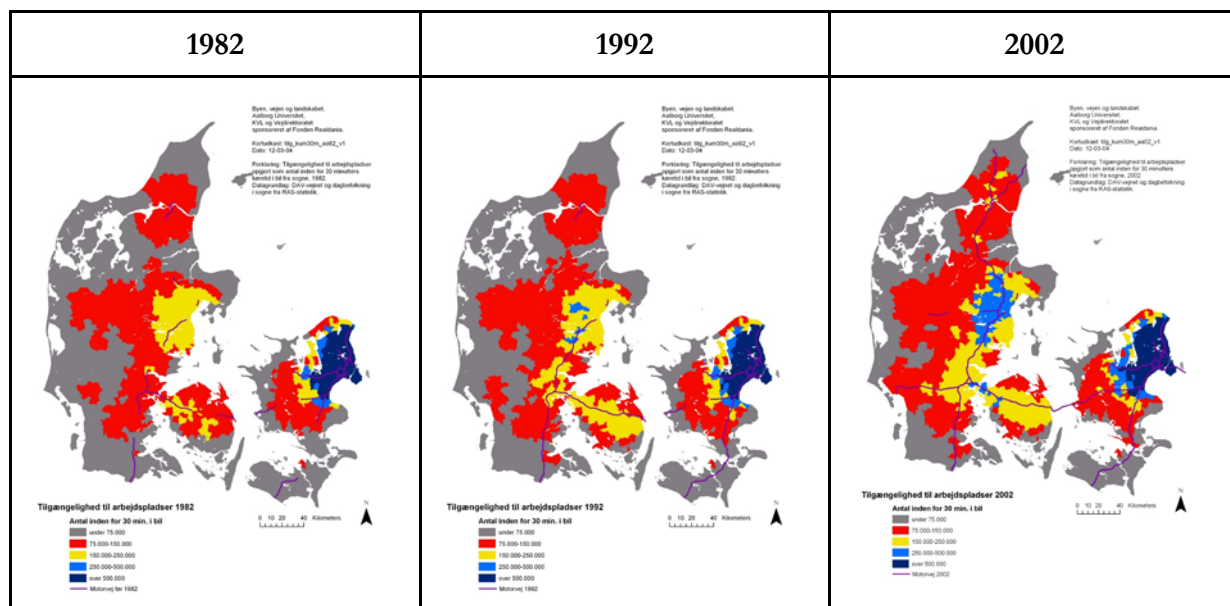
| 1982 | 1992 | 2002 |
|---|---|---|
| Byen, vejen og landskabet. Aalborg Universitet, KVL og Vejdirektoratet sponsoreret af Fonden Realdania. Kortudkast: tilg_kum30m_aa82_v1 Dato: 12-03-04 Forklaring: Tilgængelighed til arbejdspladser opgjort som antal inden for 30 minutters køretid i bil fra sogne, 1982. Datagrundlag: DAV-vejnet og dagbefolkning i sogne fra RAS-statistik. Tilgængelighed til arbejdspladser 1982 Antal inden for 30 min. i bil under 75.000 75.000-150.000 150.000-250.000 250.000-500.000 over 500.000 Motorvej før 1982 0 10 20 40 Kilometers N | Byen, vejen og landskabet. Aalborg Universitet, KVL og Vejdirektoratet sponsoreret af Fonden Realdania. Kortudkast: tilg_kum30m_aa92_v1 Dato: 12-03-04 Forklaring: Tilgængelighed til arbejdspladser opgjort som antal inden for 30 minutters køretid i bil fra sogne, 1992. Datagrundlag: DAV-vejnet og dagbefolkning i sogne fra RAS-statistik. Tilgængelighed til arbejdspladser 1992 Antal inden for 30 min. i bil under 75.000 75.000-150.000 150.000-250.000 250.000-500.000 over 500.000 Motorvej 1992 0 10 20 40 Kilometers N | Byen, vejen og landskabet. Aalborg Universitet, KVL og Vejdirektoratet sponsoreret af Fonden Realdania. Kortudkast: tilg_kum30m_aa02_v1 Dato: 12-03-04 Forklaring: Tilgængelighed til arbejdspladser opgjort som antal inden for 30 minutters køretid i bil fra sogne, 2002. Datagrundlag: DAV-vejnet og dagbefolkning i sogne fra RAS-statistik. Tilgængelighed til arbejdspladser 2002 Antal inden for 30 min. i bil under 75.000 75.000-150.000 150.000-250.000 250.000-500.000 over 500.000 Motorvej 2002 0 10 20 40 Kilometers N |